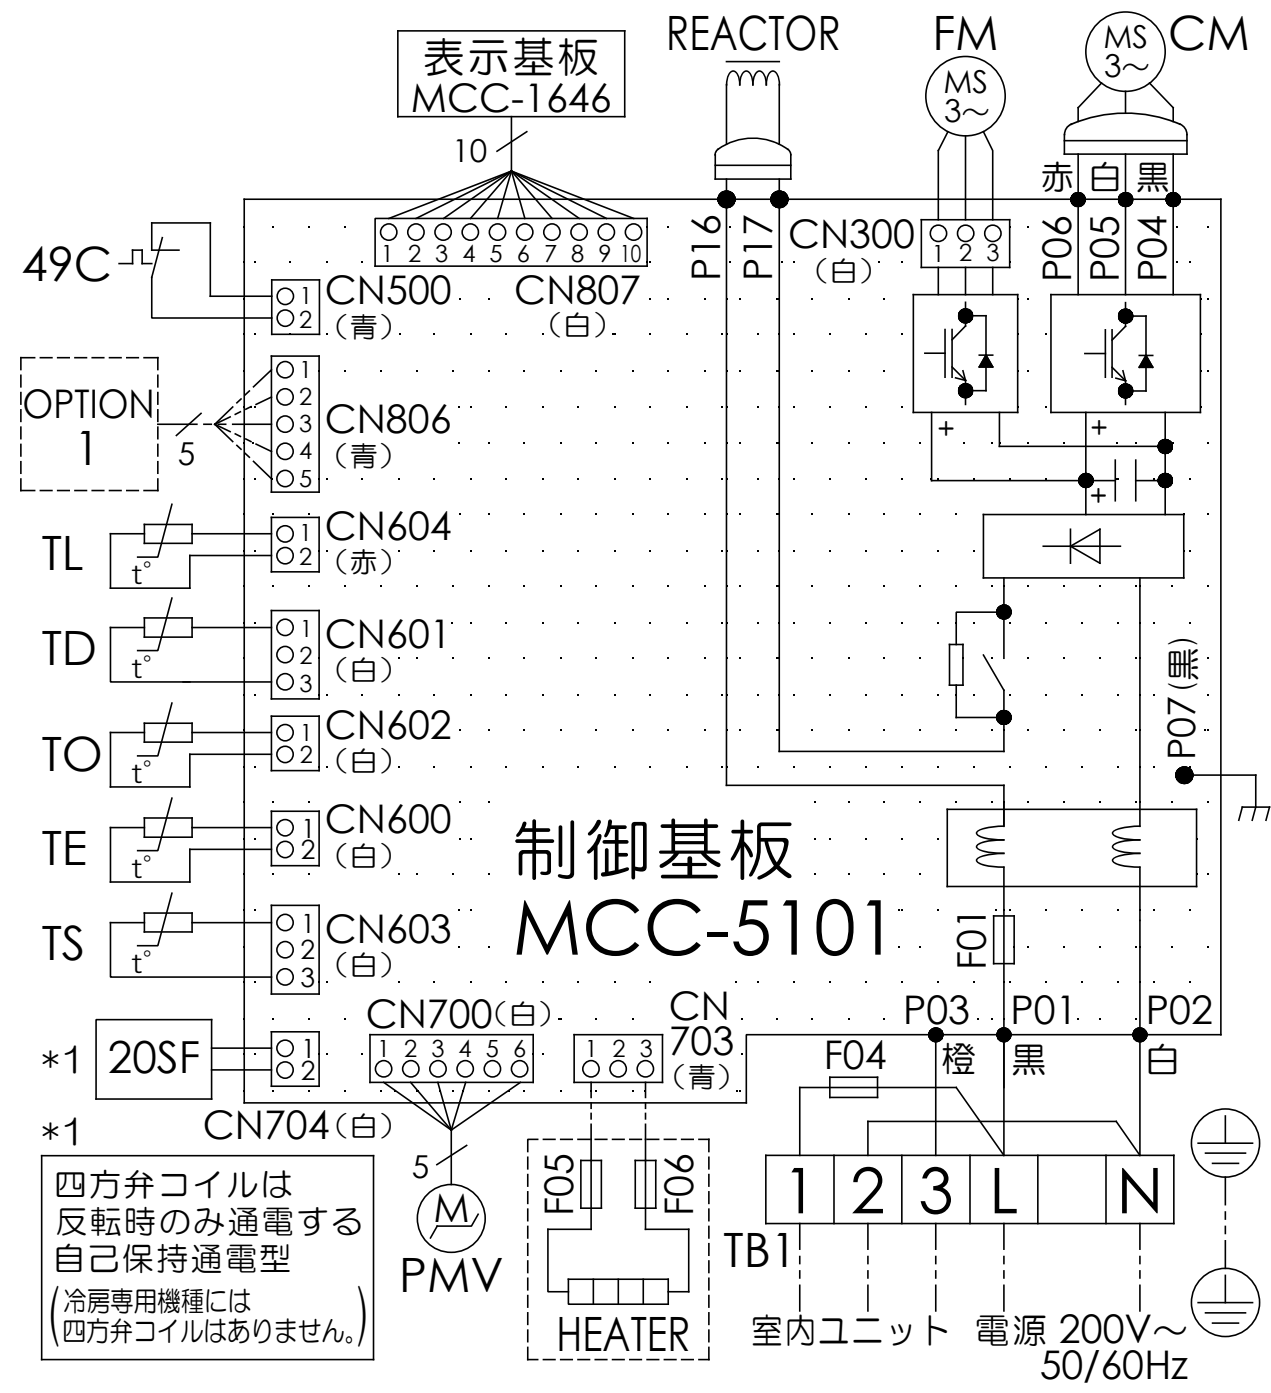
表示基板
MCC-1646

10

REACTOR

FM
MS
3~

MS
3~
CM

赤 白 黒

1 2 3 4 5 6 7 8 9 10

P16 P17 CN300 (白)
1 2 3

P06 P05 P04

49C

1
2
CN500
(青)

CN807
(白)

OPTION
1

5

1
2
3
4
5
CN806
(青)

+

+

+

TL
t°
1
2
CN604
(赤)

TD
t°
1
2
3
CN601
(白)

P07(黒)

TO
t°
1
2
CN602
(白)

TE
t°
1
2
CN600
(白)

制御基板
MCC-5101

TS
t°
1
2
3
CN603
(白)

F01

CN700(白)
1 2 3 4 5 6

CN
703
(青)
1 2 3

P03 P01 P02
橙 黒 白

*1 20SF
1
2
CN704(白)

F04

*1
四方弁コイルは
反転時のみ通電する
自己保持通電型
(冷房専用機種には
四方弁コイルはありません。)

5
M
PMV

F05 F06

HEATER

1 2 3 L N
TB1

室内ユニット 電源 200V~
50/60Hz